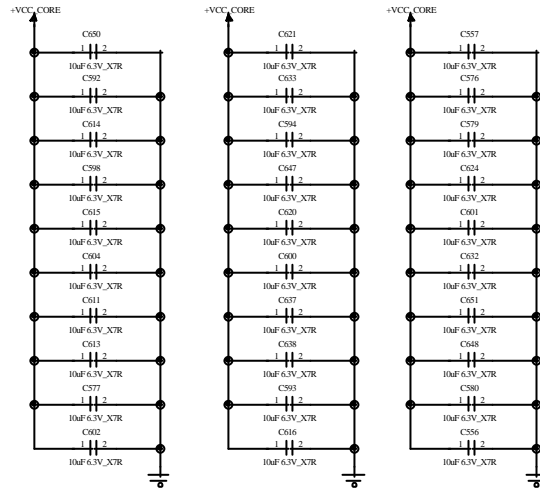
+VCC_CORE

C650
1 2
10uF 6.3V_X7R
C592
1 2
10uF 6.3V_X7R
C614
1 2
10uF 6.3V_X7R
C598
1 2
10uF 6.3V_X7R
C615
1 2
10uF 6.3V_X7R
C604
1 2
10uF 6.3V_X7R
C611
1 2
10uF 6.3V_X7R
C613
1 2
10uF 6.3V_X7R
C577
1 2
10uF 6.3V_X7R
C602
1 2
10uF 6.3V_X7R

+VCC_CORE

C621
1 2
10uF 6.3V_X7R
C633
1 2
10uF 6.3V_X7R
C594
1 2
10uF 6.3V_X7R
C647
1 2
10uF 6.3V_X7R
C620
1 2
10uF 6.3V_X7R
C600
1 2
10uF 6.3V_X7R
C637
1 2
10uF 6.3V_X7R
C638
1 2
10uF 6.3V_X7R
C593
1 2
10uF 6.3V_X7R
C616
1 2
10uF 6.3V_X7R

+VCC_CORE

C557
1 2
10uF 6.3V_X7R
C576
1 2
10uF 6.3V_X7R
C579
1 2
10uF 6.3V_X7R
C624
1 2
10uF 6.3V_X7R
C601
1 2
10uF 6.3V_X7R
C632
1 2
10uF 6.3V_X7R
C651
1 2
10uF 6.3V_X7R
C648
1 2
10uF 6.3V_X7R
C580
1 2
10uF 6.3V_X7R
C556
1 2
10uF 6.3V_X7R